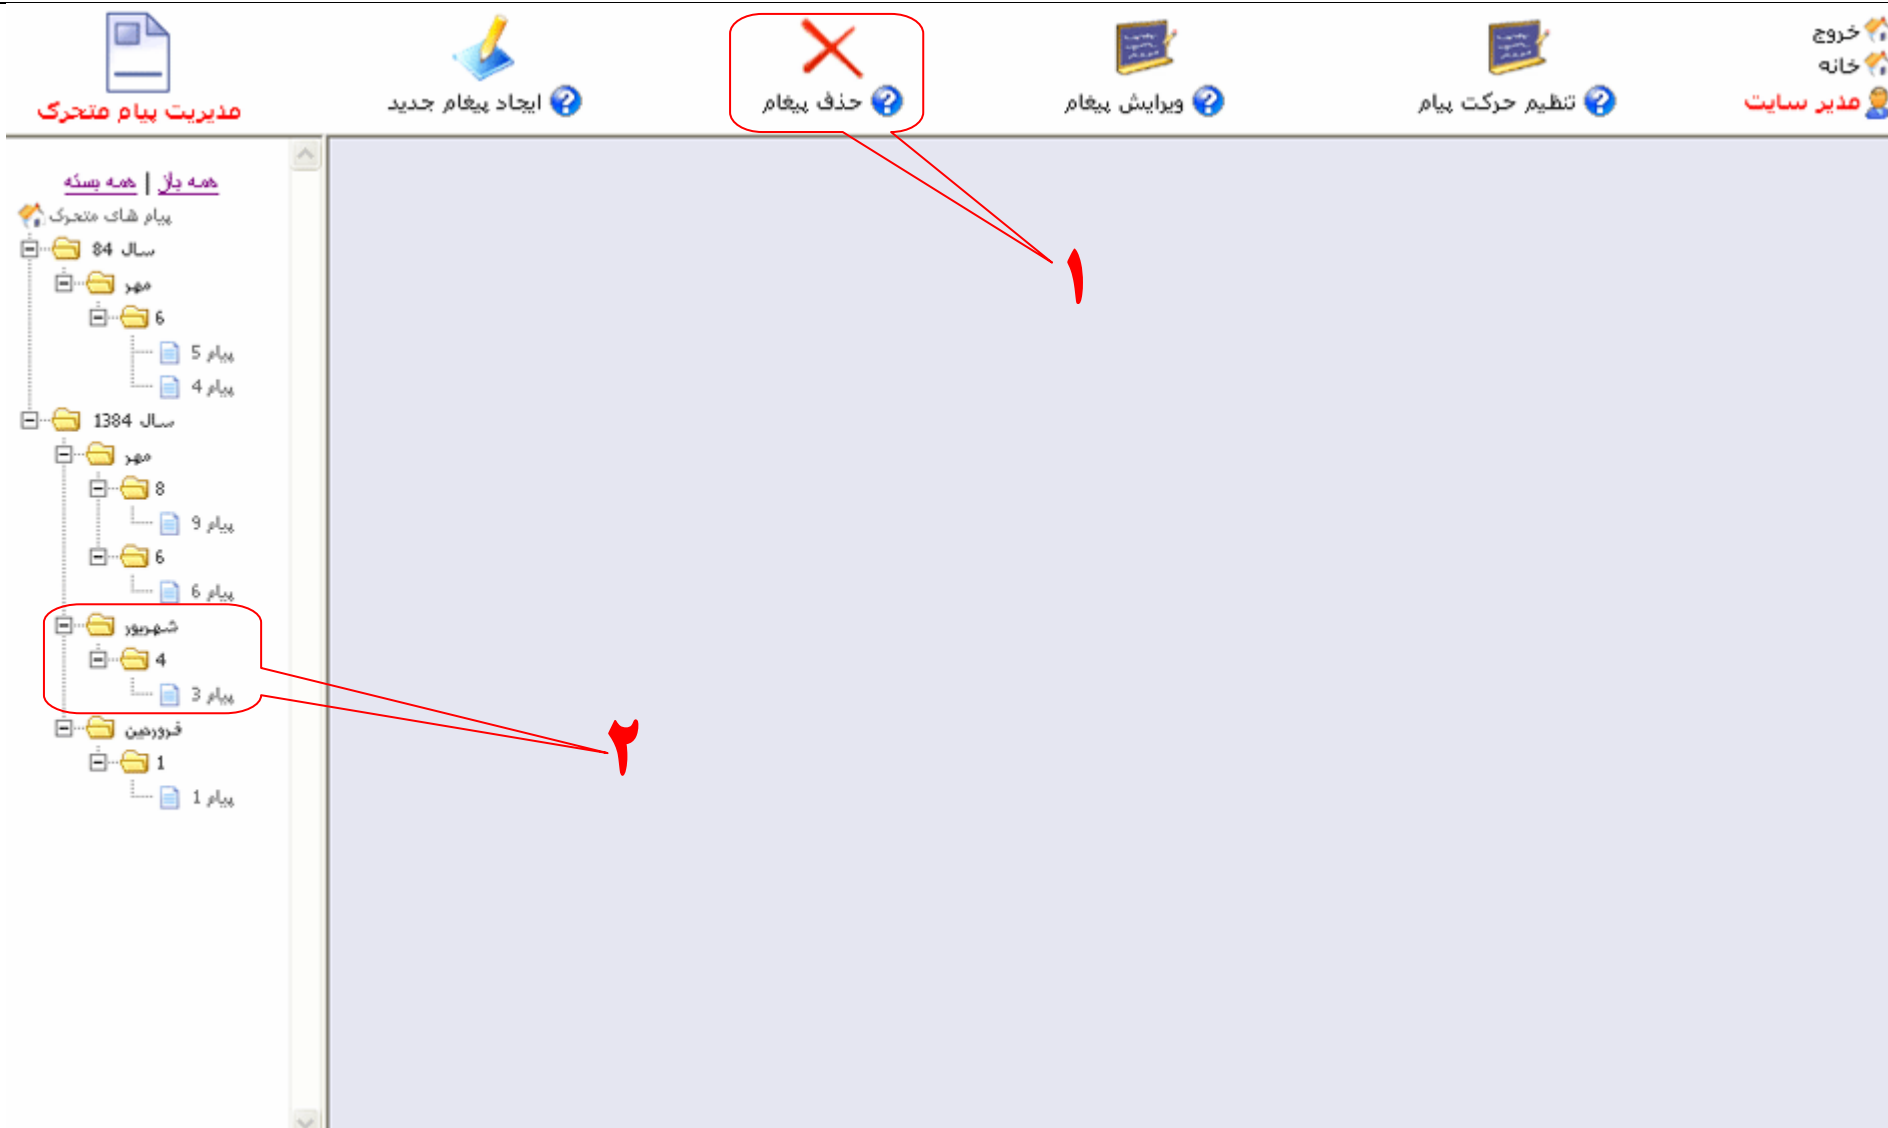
خروج
خانه
مدیر سایت

تنظیم حرکت پیام

ویرایش پیغام

حذف پیغام

ایجاد پیغام جدید

مدیریت پیام متحرک

همه باز | همه بسته
پیام های متحرک
سال 84
مهر
6
پیام 5
پیام 4
سال 1384
مهر
8
پیام 9
6
پیام 6
شهریور
4
پیام 3
فروردین
1
پیام 1

۱

۲